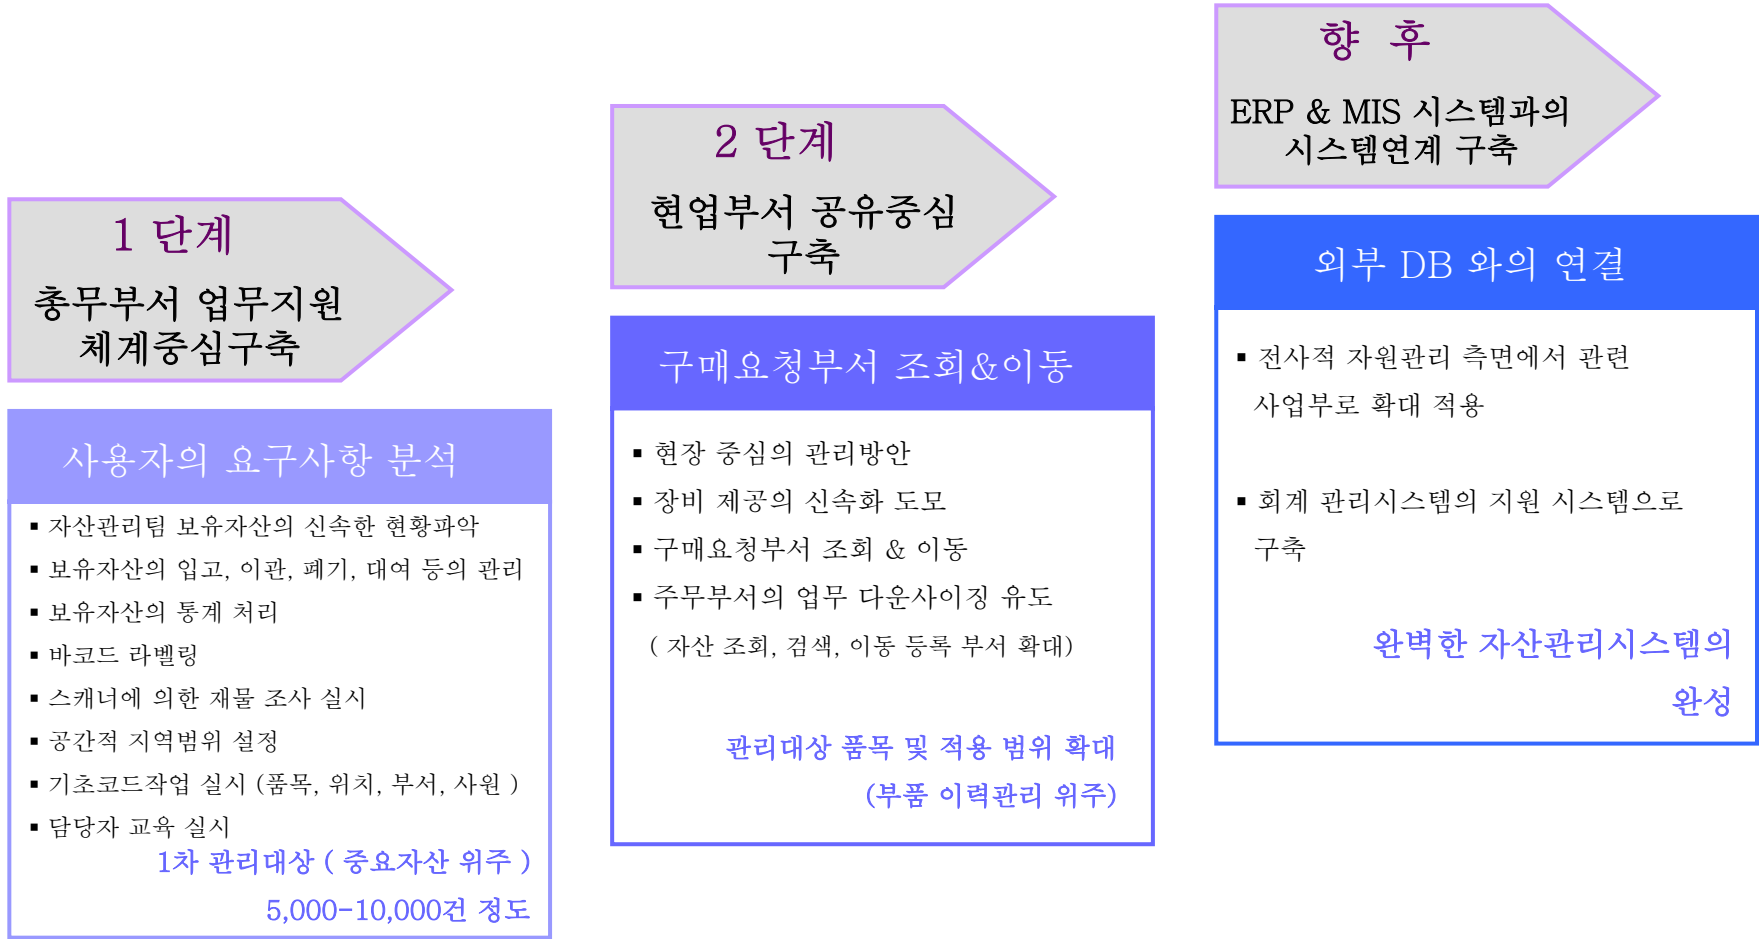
1 단계

총무부서 업무지원 체계중심구축

사용자의 요구사항 분석

▪ 자산관리팀 보유자산의 신속한 현황파악
▪ 보유자산의 입고, 이관, 폐기, 대여 등의 관리
▪ 보유자산의 통계 처리
▪ 바코드 라벨링
▪ 스캐너에 의한 재물 조사 실시
▪ 공간적 지역범위 설정
▪ 기초코드작업 실시 (품목, 위치, 부서, 사원 )
▪ 담당자 교육 실시

1차 관리대상 ( 중요자산 위주 )
5,000-10,000건 정도

2 단계

현업부서 공유중심 구축

구매요청부서 조회&이동

▪ 현장 중심의 관리방안
▪ 장비 제공의 신속화 도모
▪ 구매요청부서 조회 & 이동
▪ 주무부서의 업무 다운사이징 유도
( 자산 조회, 검색, 이동 등록 부서 확대)

관리대상 품목 및 적용 범위 확대
(부품 이력관리 위주)

향 후

ERP & MIS 시스템과의 시스템연계 구축

외부 DB 와의 연결

▪ 전사적 자원관리 측면에서 관련 사업부로 확대 적용

▪ 회계 관리시스템의 지원 시스템으로 구축

완벽한 자산관리시스템의 완성